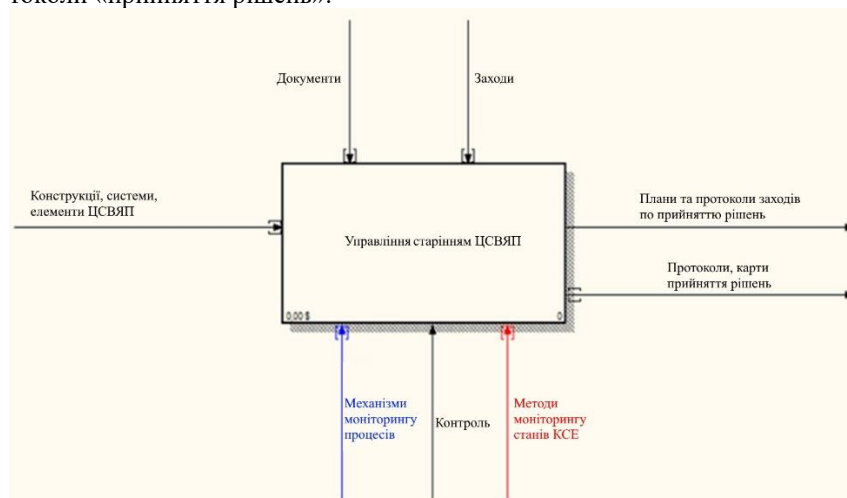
токолі «прийняття рішень».

Документи

Заходи

Конструкції, системи, елементи ЦСВЯП

Управління старінням ЦСВЯП

Плани та протоколи заходів по прийняттю рішень

Протоколи, карти прийняття рішень

0,00 $

0

Механізми моніторингу процесів

Контроль

Методи моніторингу станів КСЕ